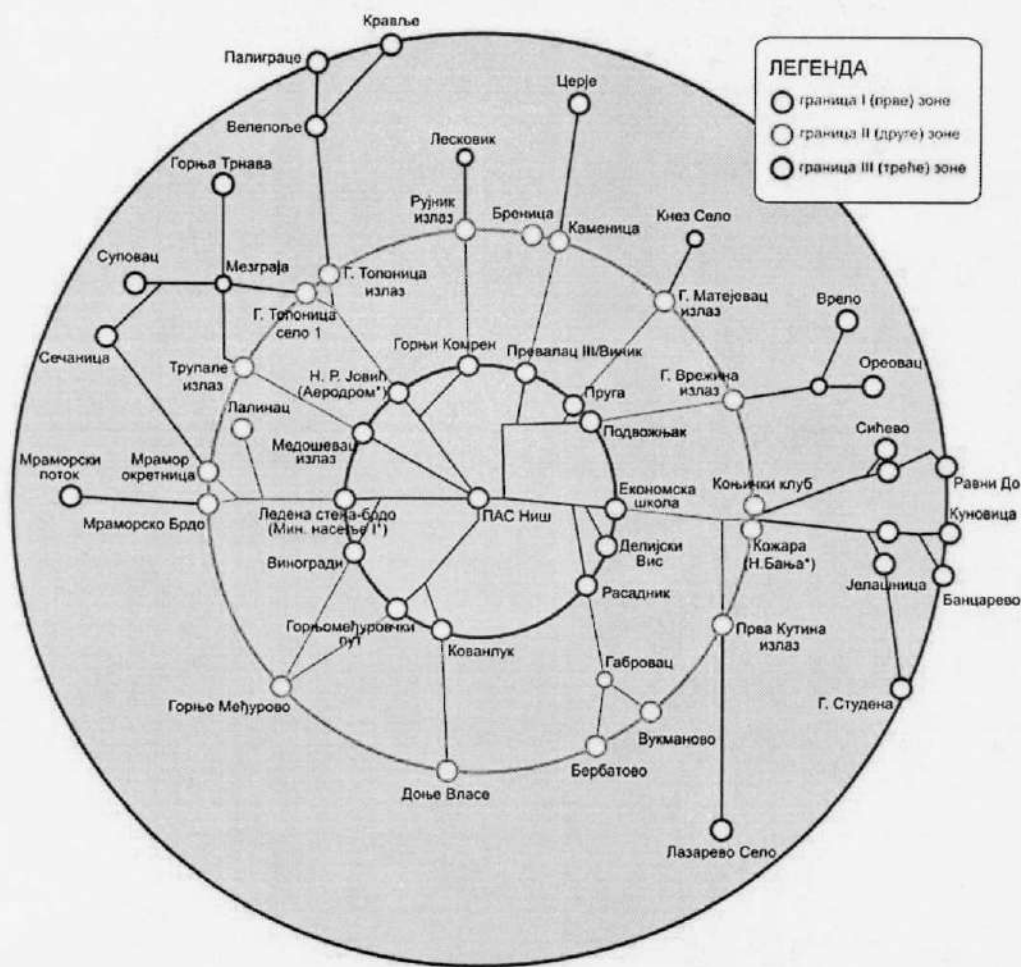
ЛЕГЕНДА
граница I (прве) зоне
граница II (друге) зоне
граница III (треће) зоне

Кравље
Палиграце
Велепоље
Церје
Лесковик
Горња Трнава
Рујник излаз
Бреница
Каменица
Кнез Село
Суповац
Мезграја
Г. Топоница излаз
Г. Топоница село 1
Г. Матејевац излаз
Врело
Сечаница
Горњи Комрен
Превалац III/Вичик
Ореовац
Трупале излаз
Н. Р. Јовић (Аеродром*)
Пруга
Г. Врежина излаз
Лалинац
Медошевац излаз
Подвожњак
Сићево
Мраморски поток
Мрамор окретница
Ледена стена-бдо (Мин. насеље I*)
ПАС Ниш
Економска школа
Коњички клуб
Равни До
Мраморско Брдо
Делијски Вис
Кожара (Н.Бања*)
Куновица
Виногради
Јелашница
Банцарево
Расадник
Горњомеђуровачки пут
Ковавлук
Прва Кутина излаз
Габровац
Г. Студена
Горње Међурово
Вукманово
Бербатово
Доње Власе
Лазарево Село